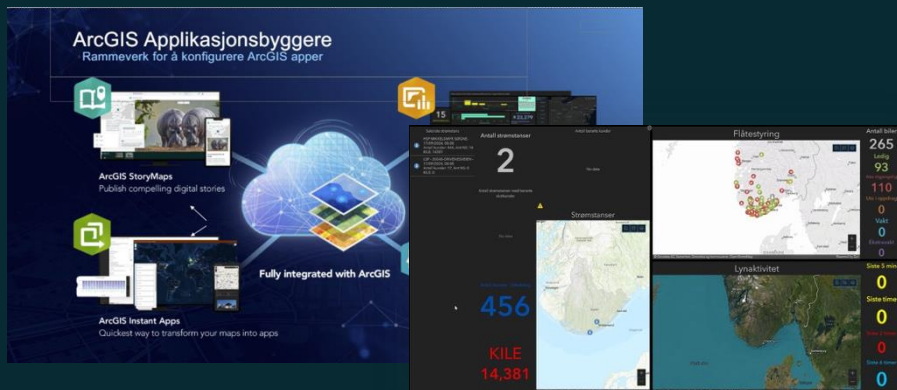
ArcGIS Applikasjonsbyggere

Rammeverk for å konfigurere ArcGIS apper

ArcGIS StoryMaps

Publish compelling digital stories

ArcGIS Instant Apps

Quickest way to transform your maps into apps

Fully integrated with ArcGIS

15

Antall strømstanser

2

Strømstanser

456

KILE

14,381

Flåtestyring

Antall biler

265

Ledig

93

110

0

Vakt

0

0

Lynaktivitet

Siste 5 min

0

Siste time

0

0

0